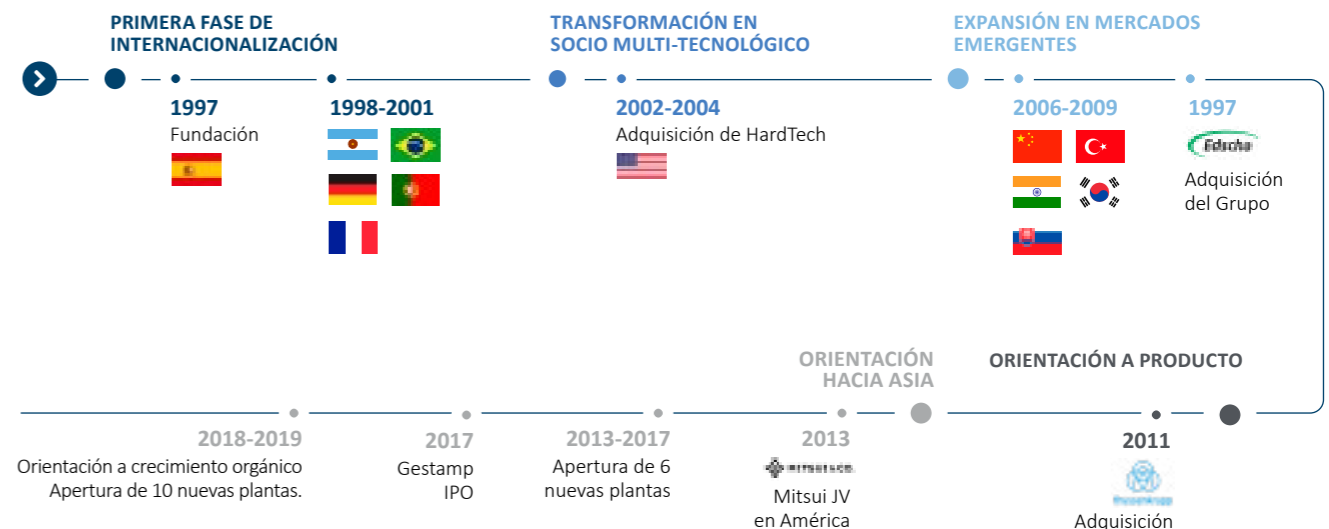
PRIMERA FASE DE INTERNACIONALIZACIÓN

TRANSFORMACIÓN EN SOCIO MULTI-TECNOLÓGICO

EXPANSIÓN EN MERCADOS EMERGENTES

1997
Fundación

1998-2001

2002-2004
Adquisición de HardTech

2006-2009

1997
Edscha
Adquisición del Grupo

ORIENTACIÓN HACIA ASIA

ORIENTACIÓN A PRODUCTO

2018-2019
Orientación a crecimiento orgánico
Apertura de 10 nuevas plantas.

2017
Gestamp
IPO

2013-2017
Apertura de 6 nuevas plantas

2013
MITSUI & CO.
Mitsui JV en América

2011
thyssenkrupp
Adquisición